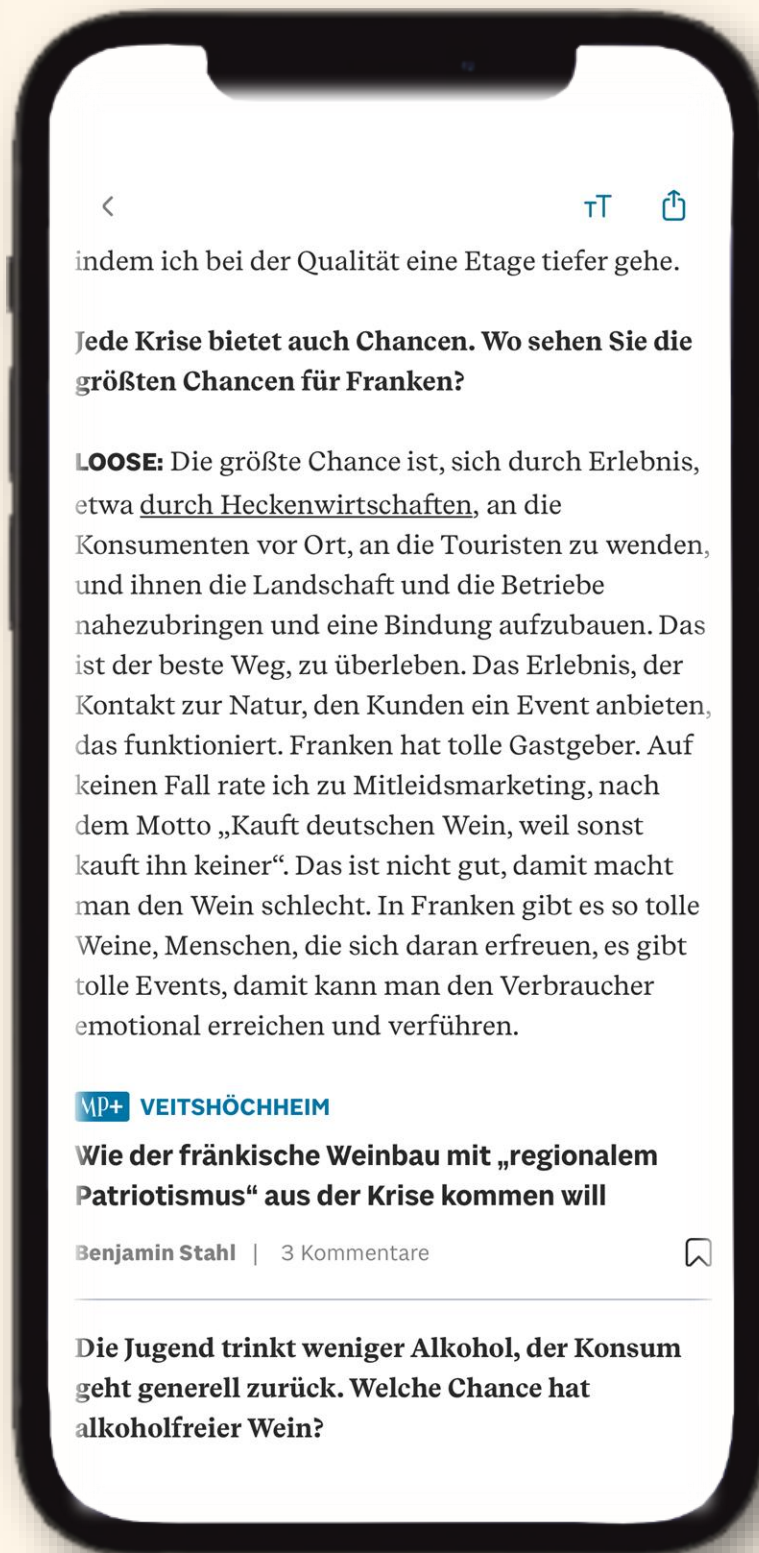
<

тT

indem ich bei der Qualität eine Etage tiefer gehe.

**Jede Krise bietet auch Chancen. Wo sehen Sie die größten Chancen für Franken?**

**LOOSE:** Die größte Chance ist, sich durch Erlebnis, etwa durch Heckenwirtschaften, an die Konsumenten vor Ort, an die Touristen zu wenden, und ihnen die Landschaft und die Betriebe nahezubringen und eine Bindung aufzubauen. Das ist der beste Weg, zu überleben. Das Erlebnis, der Kontakt zur Natur, den Kunden ein Event anbieten, das funktioniert. Franken hat tolle Gastgeber. Auf keinen Fall rate ich zu Mitleidsmarketing, nach dem Motto „Kauft deutschen Wein, weil sonst kauft ihn keiner“. Das ist nicht gut, damit macht man den Wein schlecht. In Franken gibt es so tolle Weine, Menschen, die sich daran erfreuen, es gibt tolle Events, damit kann man den Verbraucher emotional erreichen und verführen.

MP+ VEITSHÖCHHEIM

**Wie der fränkische Weinbau mit „regionalem Patriotismus“ aus der Krise kommen will**

Benjamin Stahl | 3 Kommentare

**Die Jugend trinkt weniger Alkohol, der Konsum geht generell zurück. Welche Chance hat alkoholfreier Wein?**